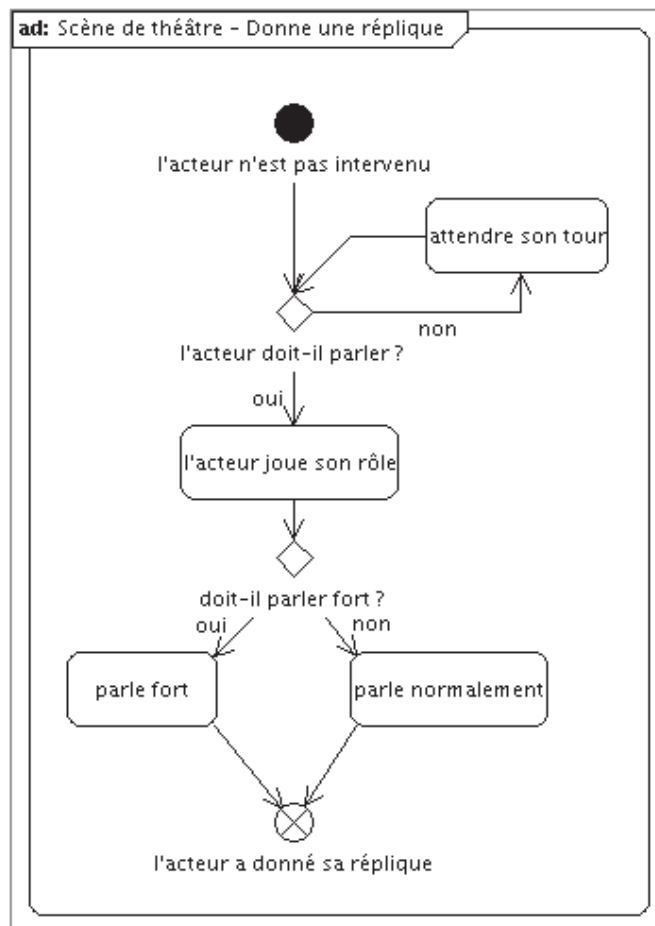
ad: Scène de théâtre - Donne une réplique

l'acteur n'est pas intervenu

attendre son tour

non

l'acteur doit-il parler ?

oui

l'acteur joue son rôle

doit-il parler fort ?

oui

non

parle fort

parle normalement

l'acteur a donné sa réplique